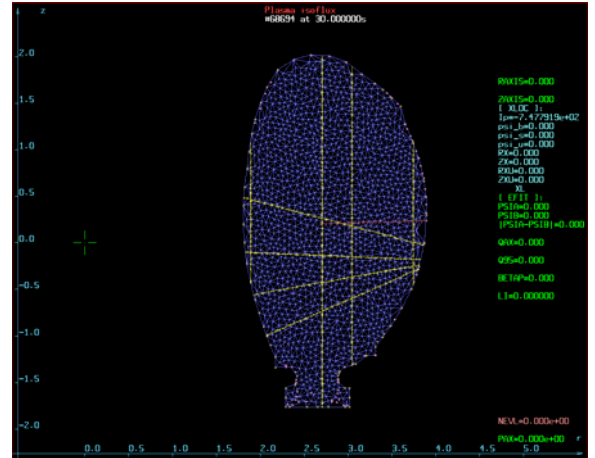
Plasma isoflux
#68694 at 30.000000s

z

2.0
1.5
1.0
0.5
0.0
-0.5
-1.0
-1.5
-2.0

0.0 0.5 1.0 1.5 2.0 2.5 3.0 3.5 4.0 4.5 5.0
r

RAXIS=0.000

ZAXIS=0.000
[ XLOC ]:
Ip=-7.477919e+02
psi_b=0.000
psi_s=0.000
psi_u=0.000
RX=0.000
ZX=0.000
RXU=0.000
ZXU=0.000
XL
[ EFIT ]:
PSIA=0.000
PSIB=0.000
|PSIA-PSIB|=0.000

QAX=0.000

Q95=0.000

BETAP=0.000

LI=0.000000

NEVL=0.000e+00

PAX=0.000e+00